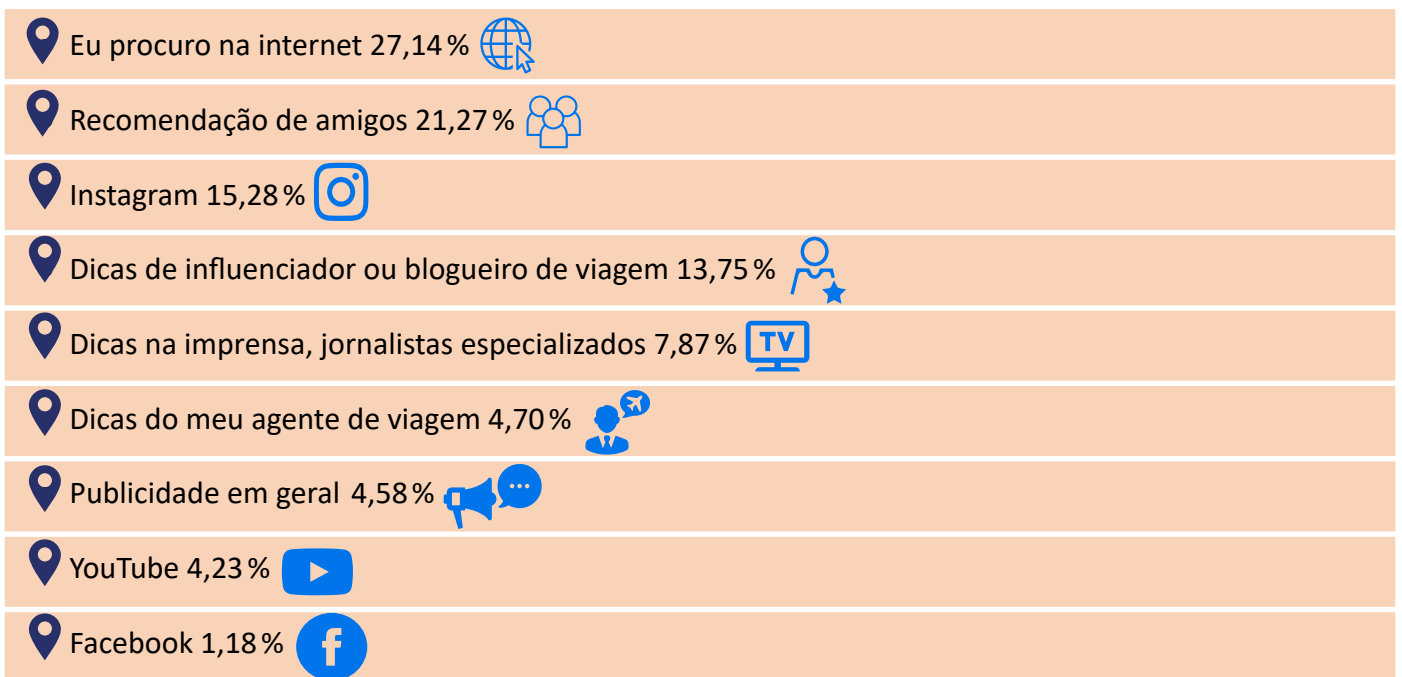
Eu procuro na internet 27,14 %

Recomendação de amigos 21,27 %

Instagram 15,28 %

Dicas de influenciador ou blogueiro de viagem 13,75 %

Dicas na imprensa, jornalistas especializados 7,87 % TV

Dicas do meu agente de viagem 4,70 %

Publicidade em geral 4,58 %

YouTube 4,23 %

Facebook 1,18 %